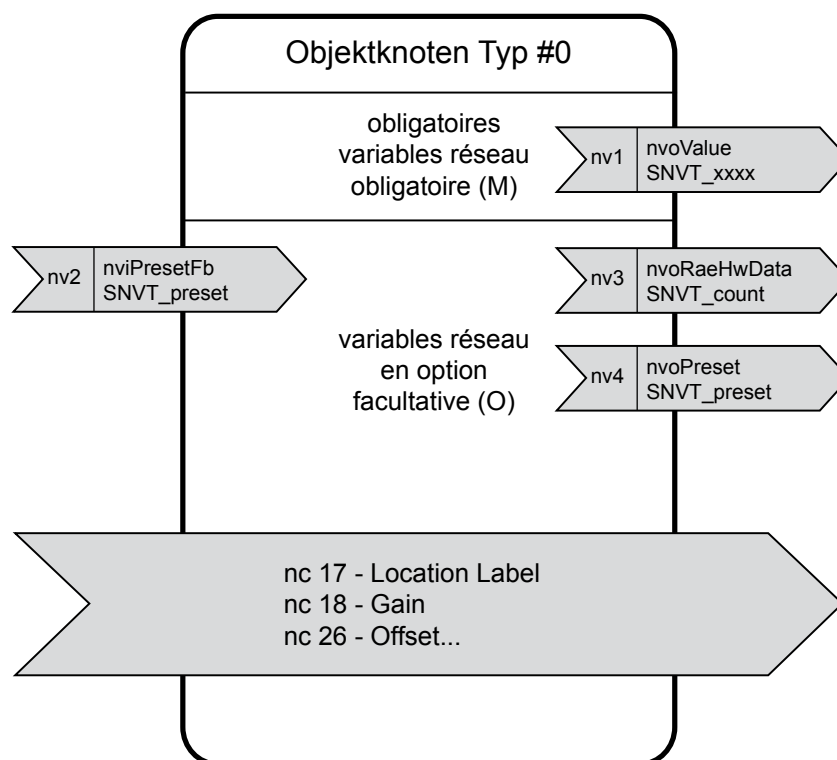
Objektknoten Typ #0

obligatoires variables réseau obligatoire (M)

nv1 nvoValue SNVT_xxxx

nv2 nviPresetFb SNVT_preset

nv3 nvoRaeHwData SNVT_count

variables réseau en option facultative (O)

nv4 nvoPreset SNVT_preset

nc 17 - Location Label
nc 18 - Gain
nc 26 - Offset...